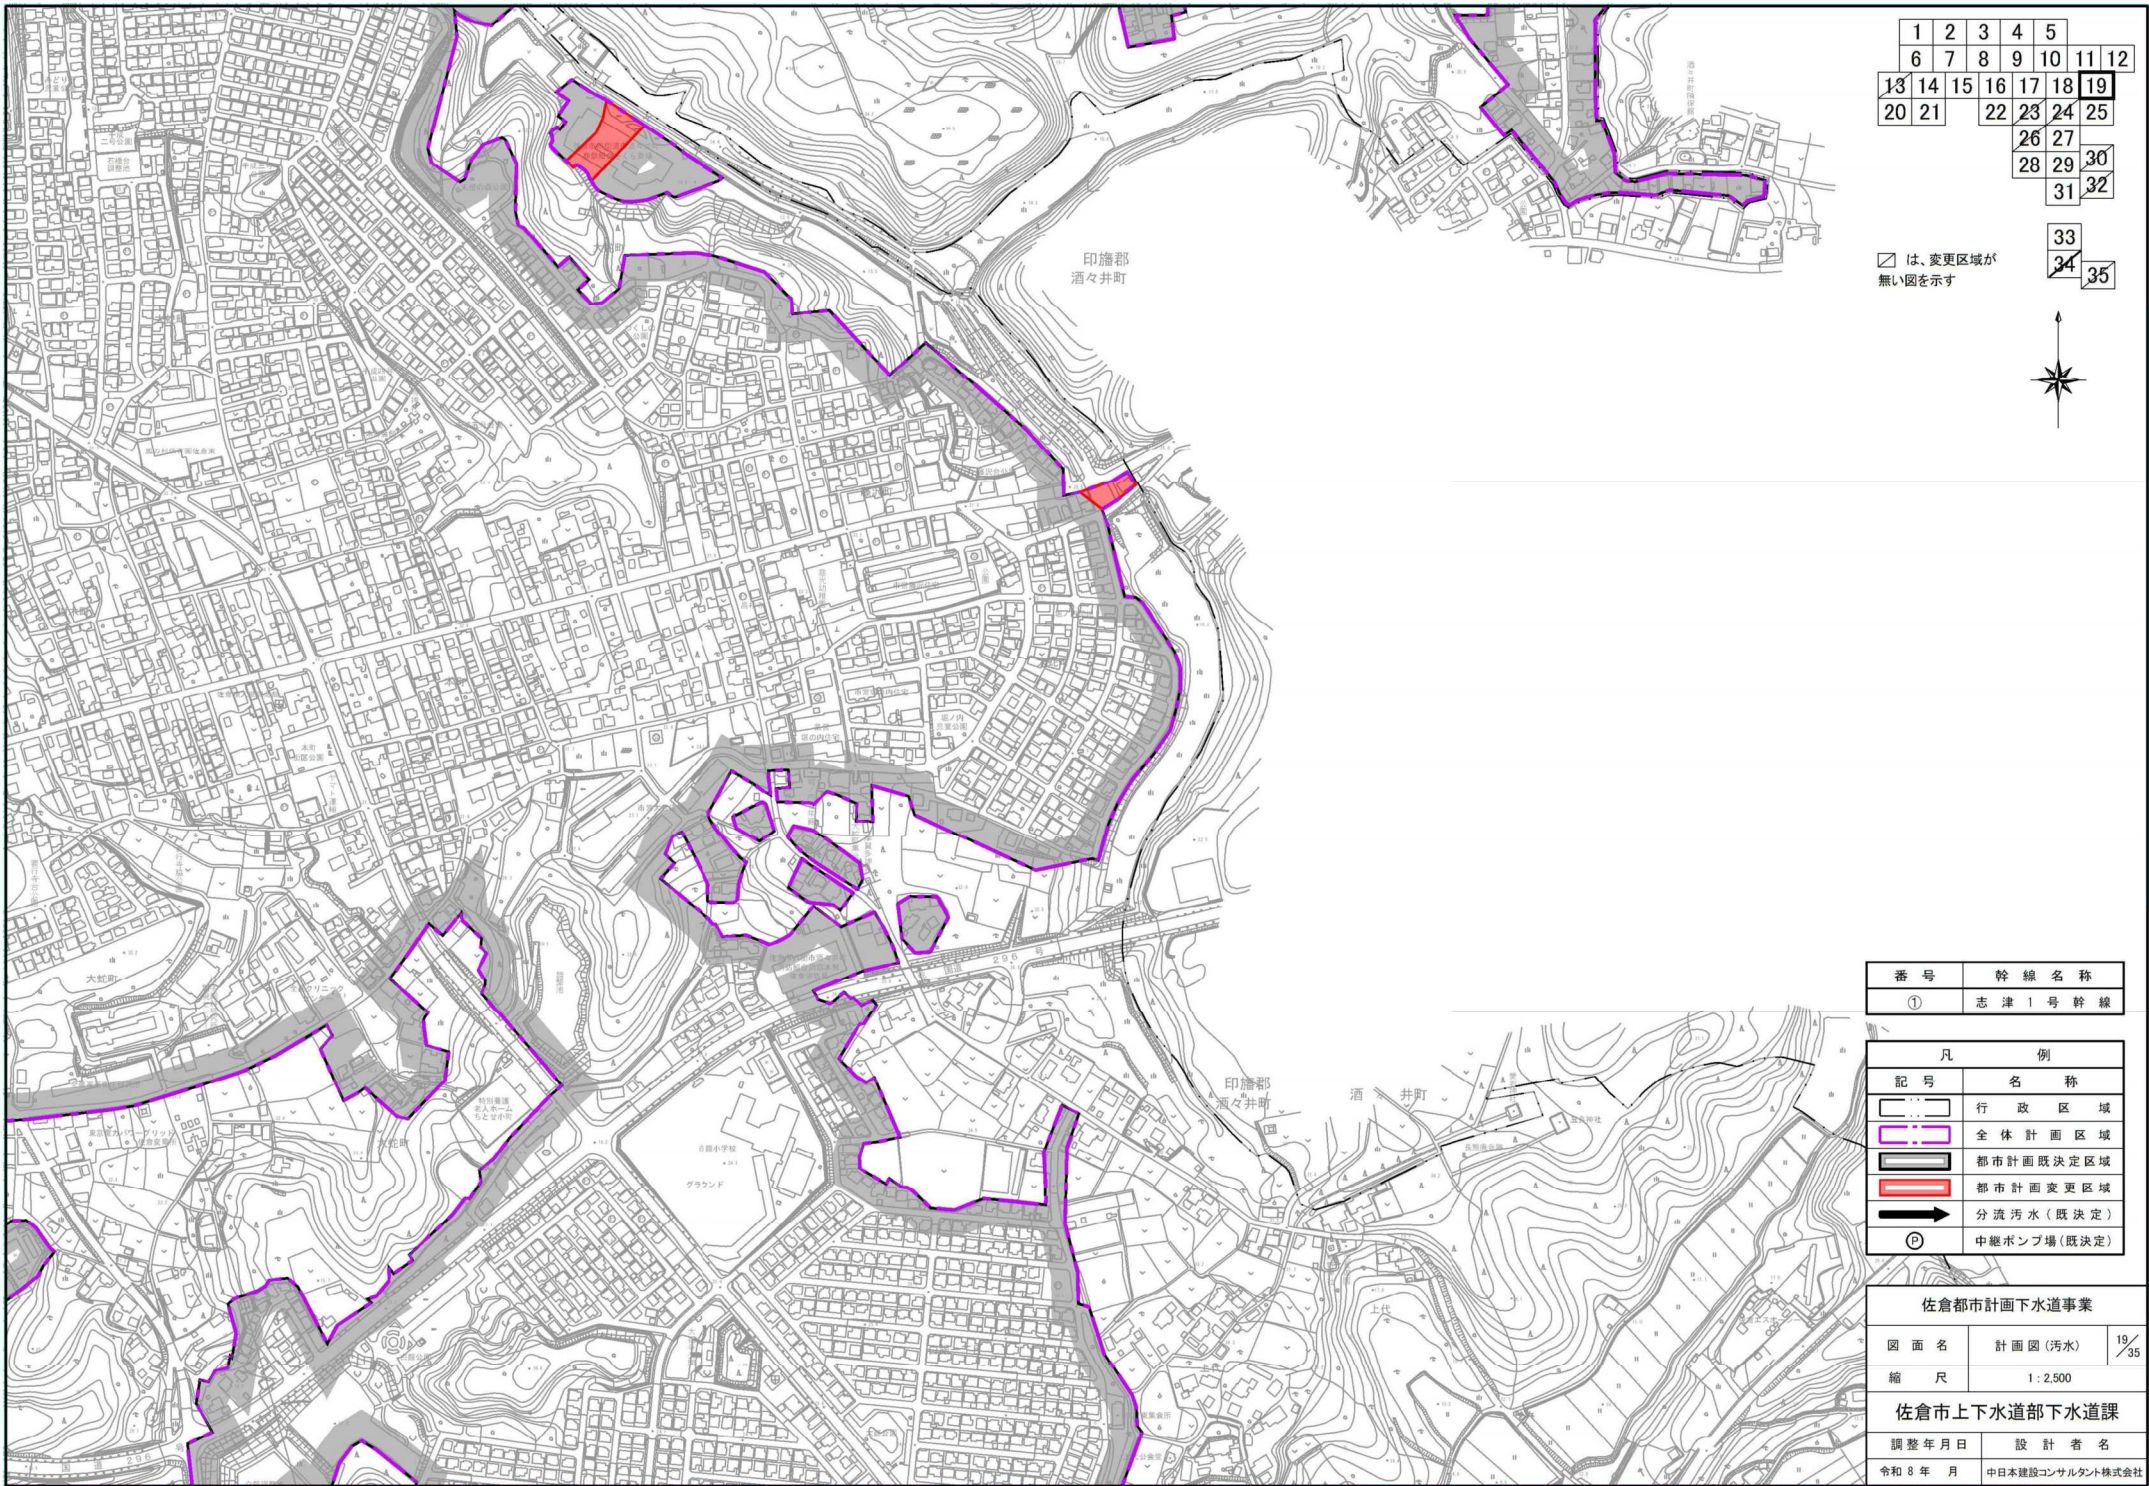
| 1 | 2 | 3 | 4 | 5 | | |
|---|---|---|---|---|---|---|
| 6 | 7 | 8 | 9 | 10 | 11 | 12 |
| 13 | 14 | 15 | 16 | 17 | 18 | 19 |
| 20 | 21 | | 22 | 23 | 24 | 25 |
| | | | | 26 | 27 | |
| | | | | 28 | 29 | 30 |
| | | | | | 31 | 32 |
| | | | | | 33 | |
| | | | | | 34 | 35 |

は、変更区域が無い図を示す

印旛郡
酒々井町

印旛郡
酒々井町

酒　井町

大蛇町

国道296号

特別養護老人ホーム

グランド

上代

| 番号 | 幹線名称 |
|---|---|
| ① | 志津1号幹線 |

凡例

| 記号 | 名称 |
|---|---|
| | 行政区域 |
| | 全体計画区域 |
| | 都市計画既決定区域 |
| | 都市計画変更区域 |
| | 分流汚水（既決定） |
| Ⓟ | 中継ポンプ場（既決定） |

佐倉都市計画下水道事業

| 図面名 | 計画図（汚水） | $\frac{19}{35}$ |
|---|---|---|
| 縮尺 | 1 : 2,500 | |

佐倉市上下水道部下水道課

| 調整年月日 | 設計者名 |
|---|---|
| 令和 8 年　月 | 中日本建設コンサルタント株式会社 |